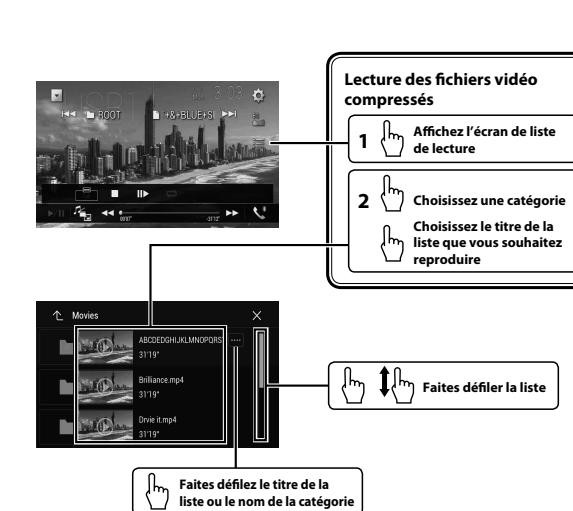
3:03

ROOT

+&+BLUE+S

Lecture des fichiers vidéo compressés

1 Affichez l'écran de liste de lecture

2 Choisissez une catégorie

Choisissez le titre de la liste que vous souhaitez reproduire

Movies

ABCDEDGHIJKLMNOPQRS

31'19"

Brilliance.mp4

31'19"

Drvie it.mp4

31'19"

Faites défiler la liste

Faites défilez le titre de la liste ou le nom de la catégorie